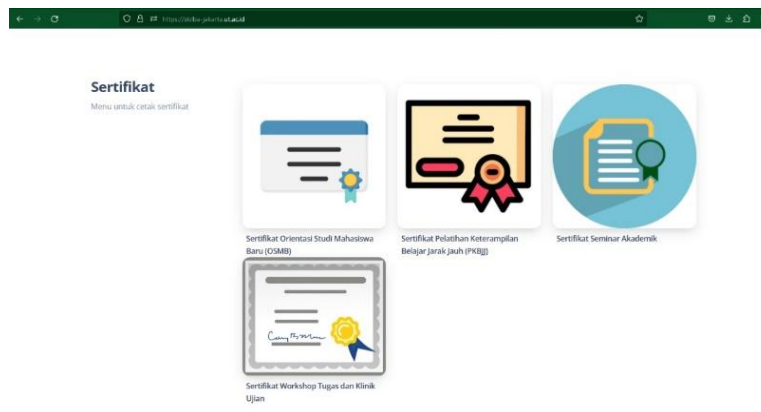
https://sicka-jakarta.ut.ac.id

Sertifikat

Menu untuk cetak sertifikat

Sertifikat Orientasi Studi Mahasiswa Baru (OSMB)

Sertifikat Pelatihan Keterampilan Belajar Jarak Jauh (PKBJJ)

Sertifikat Seminar Akademik

Sertifikat Workshop Tugas dan Klinik Ujian